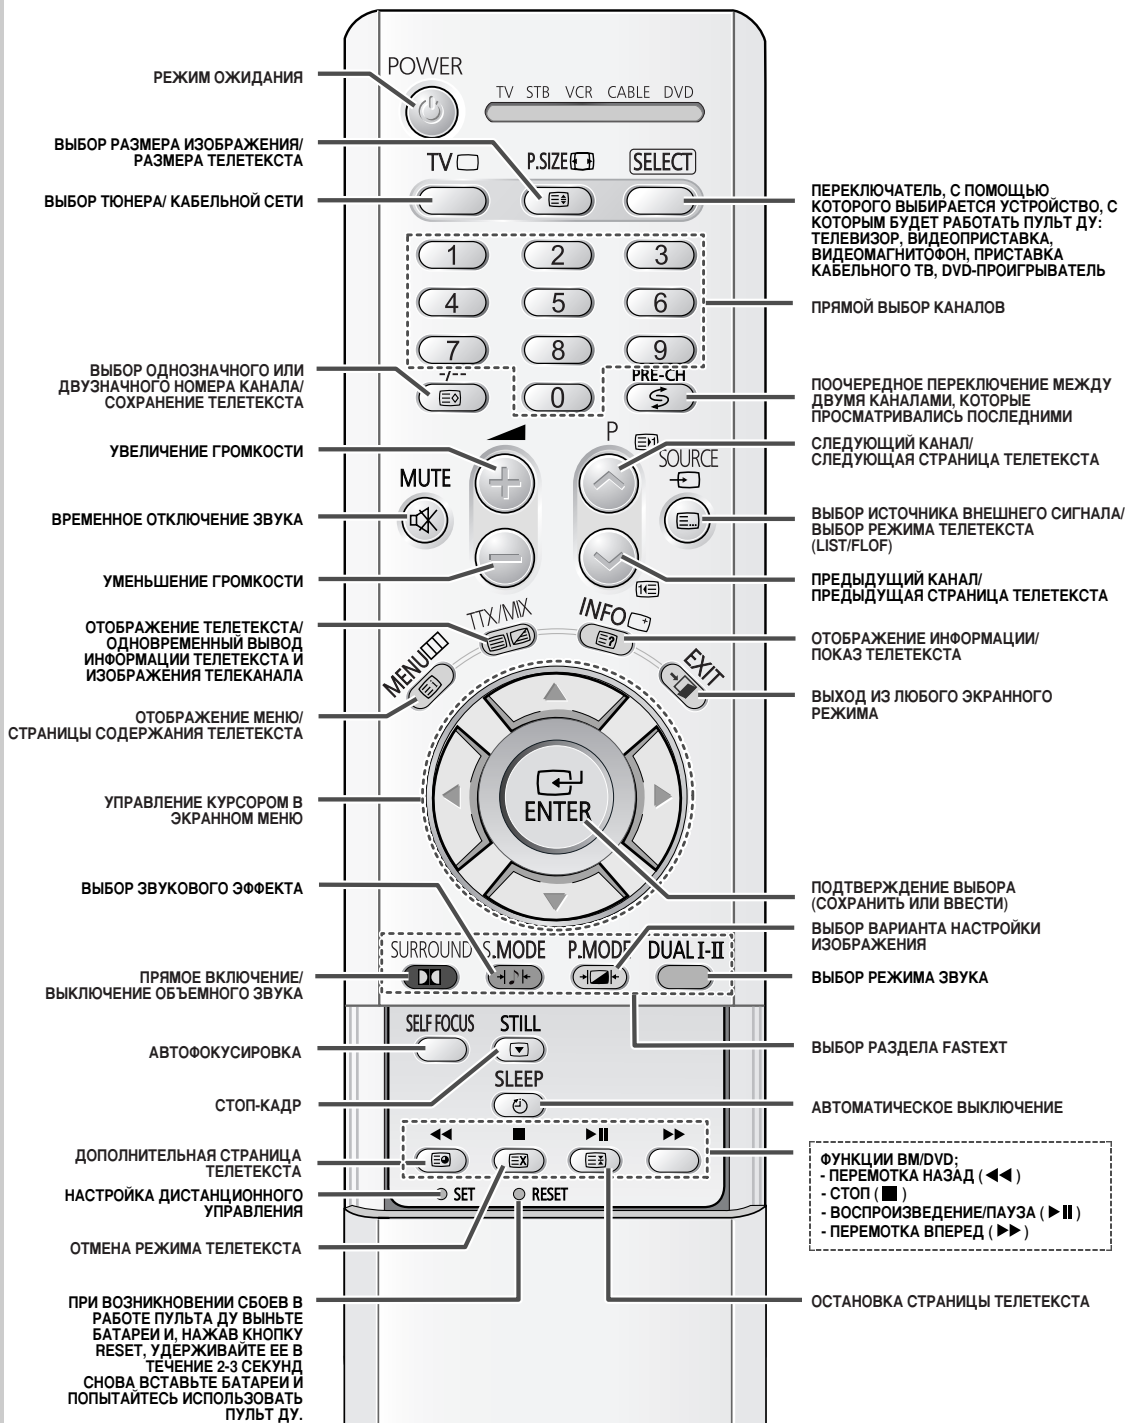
POWER

TV STB VCR CABLE DVD

РЕЖИМ ОЖИДАНИЯ

ВЫБОР РАЗМЕРА ИЗОБРАЖЕНИЯ/ РАЗМЕРА ТЕЛЕТЕКСТА

TV

P.SIZE

SELECT

ВЫБОР ТЮНЕРА/ КАБЕЛЬНОЙ СЕТИ

ПЕРЕКЛЮЧАТЕЛЬ, С ПОМОЩЬЮ КОТОРОГО ВЫБИРАЕТСЯ УСТРОЙСТВО, С КОТОРЫМ БУДЕТ РАБОТАТЬ ПУЛЬТ ДУ: ТЕЛЕВИЗОР, ВИДЕОПРИСТАВКА, ВИДЕОМАГНИТОФОН, ПРИСТАВКА КАБЕЛЬНОГО ТВ, DVD-ПРОИГРЫВАТЕЛЬ

1 2 3
4 5 6
7 8 9
-/-- 0 PRE-CH

ПРЯМОЙ ВЫБОР КАНАЛОВ

ВЫБОР ОДНОЗНАЧНОГО ИЛИ ДВУЗНАЧНОГО НОМЕРА КАНАЛА/ СОХРАНЕНИЕ ТЕЛЕТЕКСТА

ПООЧЕРЕДНОЕ ПЕРЕКЛЮЧЕНИЕ МЕЖДУ ДВУМЯ КАНАЛАМИ, КОТОРЫЕ ПРОСМАТРИВАЛИСЬ ПОСЛЕДНИМИ

P

УВЕЛИЧЕНИЕ ГРОМКОСТИ

СЛЕДУЮЩИЙ КАНАЛ/ СЛЕДУЮЩАЯ СТРАНИЦА ТЕЛЕТЕКСТА

MUTE

SOURCE

ВРЕМЕННОЕ ОТКЛЮЧЕНИЕ ЗВУКА

ВЫБОР ИСТОЧНИКА ВНЕШНЕГО СИГНАЛА/ ВЫБОР РЕЖИМА ТЕЛЕТЕКСТА (LIST/FLOF)

УМЕНЬШЕНИЕ ГРОМКОСТИ

ПРЕДЫДУЩИЙ КАНАЛ/ ПРЕДЫДУЩАЯ СТРАНИЦА ТЕЛЕТЕКСТА

TTX/MIX

INFO

ОТОБРАЖЕНИЕ ТЕЛЕТЕКСТА/ ОДНОВРЕМЕННЫЙ ВЫВОД ИНФОРМАЦИИ ТЕЛЕТЕКСТА И ИЗОБРАЖЕНИЯ ТЕЛЕКАНАЛА

ОТОБРАЖЕНИЕ ИНФОРМАЦИИ/ ПОКАЗ ТЕЛЕТЕКСТА

MENU

EXIT

ВЫХОД ИЗ ЛЮБОГО ЭКРАННОГО РЕЖИМА

ОТОБРАЖЕНИЕ МЕНЮ/ СТРАНИЦЫ СОДЕРЖАНИЯ ТЕЛЕТЕКСТА

ENTER

УПРАВЛЕНИЕ КУРСОРОМ В ЭКРАННОМ МЕНЮ

ВЫБОР ЗВУКОВОГО ЭФФЕКТА

ПОДТВЕРЖДЕНИЕ ВЫБОРА (СОХРАНИТЬ ИЛИ ВВЕСТИ)

ВЫБОР ВАРИАНТА НАСТРОЙКИ ИЗОБРАЖЕНИЯ

SURROUND S.MODE P.MODE DUAL I-II

ПРЯМОЕ ВКЛЮЧЕНИЕ/ ВЫКЛЮЧЕНИЕ ОБЪЕМНОГО ЗВУКА

ВЫБОР РЕЖИМА ЗВУКА

SELF FOCUS STILL

АВТОФОКУСИРОВКА

ВЫБОР РАЗДЕЛА FASTEXT

SLEEP

СТОП-КАДР

АВТОМАТИЧЕСКОЕ ВЫКЛЮЧЕНИЕ

ДОПОЛНИТЕЛЬНАЯ СТРАНИЦА ТЕЛЕТЕКСТА

ФУНКЦИИ ВМ/DVD;
- ПЕРЕМОТКА НАЗАД (◀◀)
- СТОП (■)
- ВОСПРОИЗВЕДЕНИЕ/ПАУЗА (▶II)
- ПЕРЕМОТКА ВПЕРЕД (▶▶)

НАСТРОЙКА ДИСТАНЦИОННОГО УПРАВЛЕНИЯ

SET RESET

ОТМЕНА РЕЖИМА ТЕЛЕТЕКСТА

ПРИ ВОЗНИКНОВЕНИИ СБОЕВ В РАБОТЕ ПУЛЬТА ДУ ВЫНЬТЕ БАТАРЕИ И, НАЖАВ КНОПКУ RESET, УДЕРЖИВАЙТЕ ЕЕ В ТЕЧЕНИЕ 2-3 СЕКУНД СНОВА ВСТАВЬТЕ БАТАРЕИ И ПОПЫТАЙТЕСЬ ИСПОЛЬЗОВАТЬ ПУЛЬТ ДУ.

ОСТАНОВКА СТРАНИЦЫ ТЕЛЕТЕКСТА